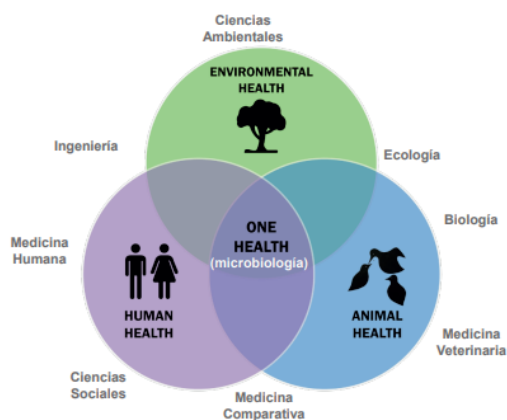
Ciencias Ambientales

ENVIRONMENTAL HEALTH

Ingeniería

Ecologia

Biología

Medicina Humana

ONE HEALTH (microbiología)

HUMAN HEALTH

ANIMAL HEALTH

Medicina Veterinaria

Ciencias Sociales

Medicina Comparativa